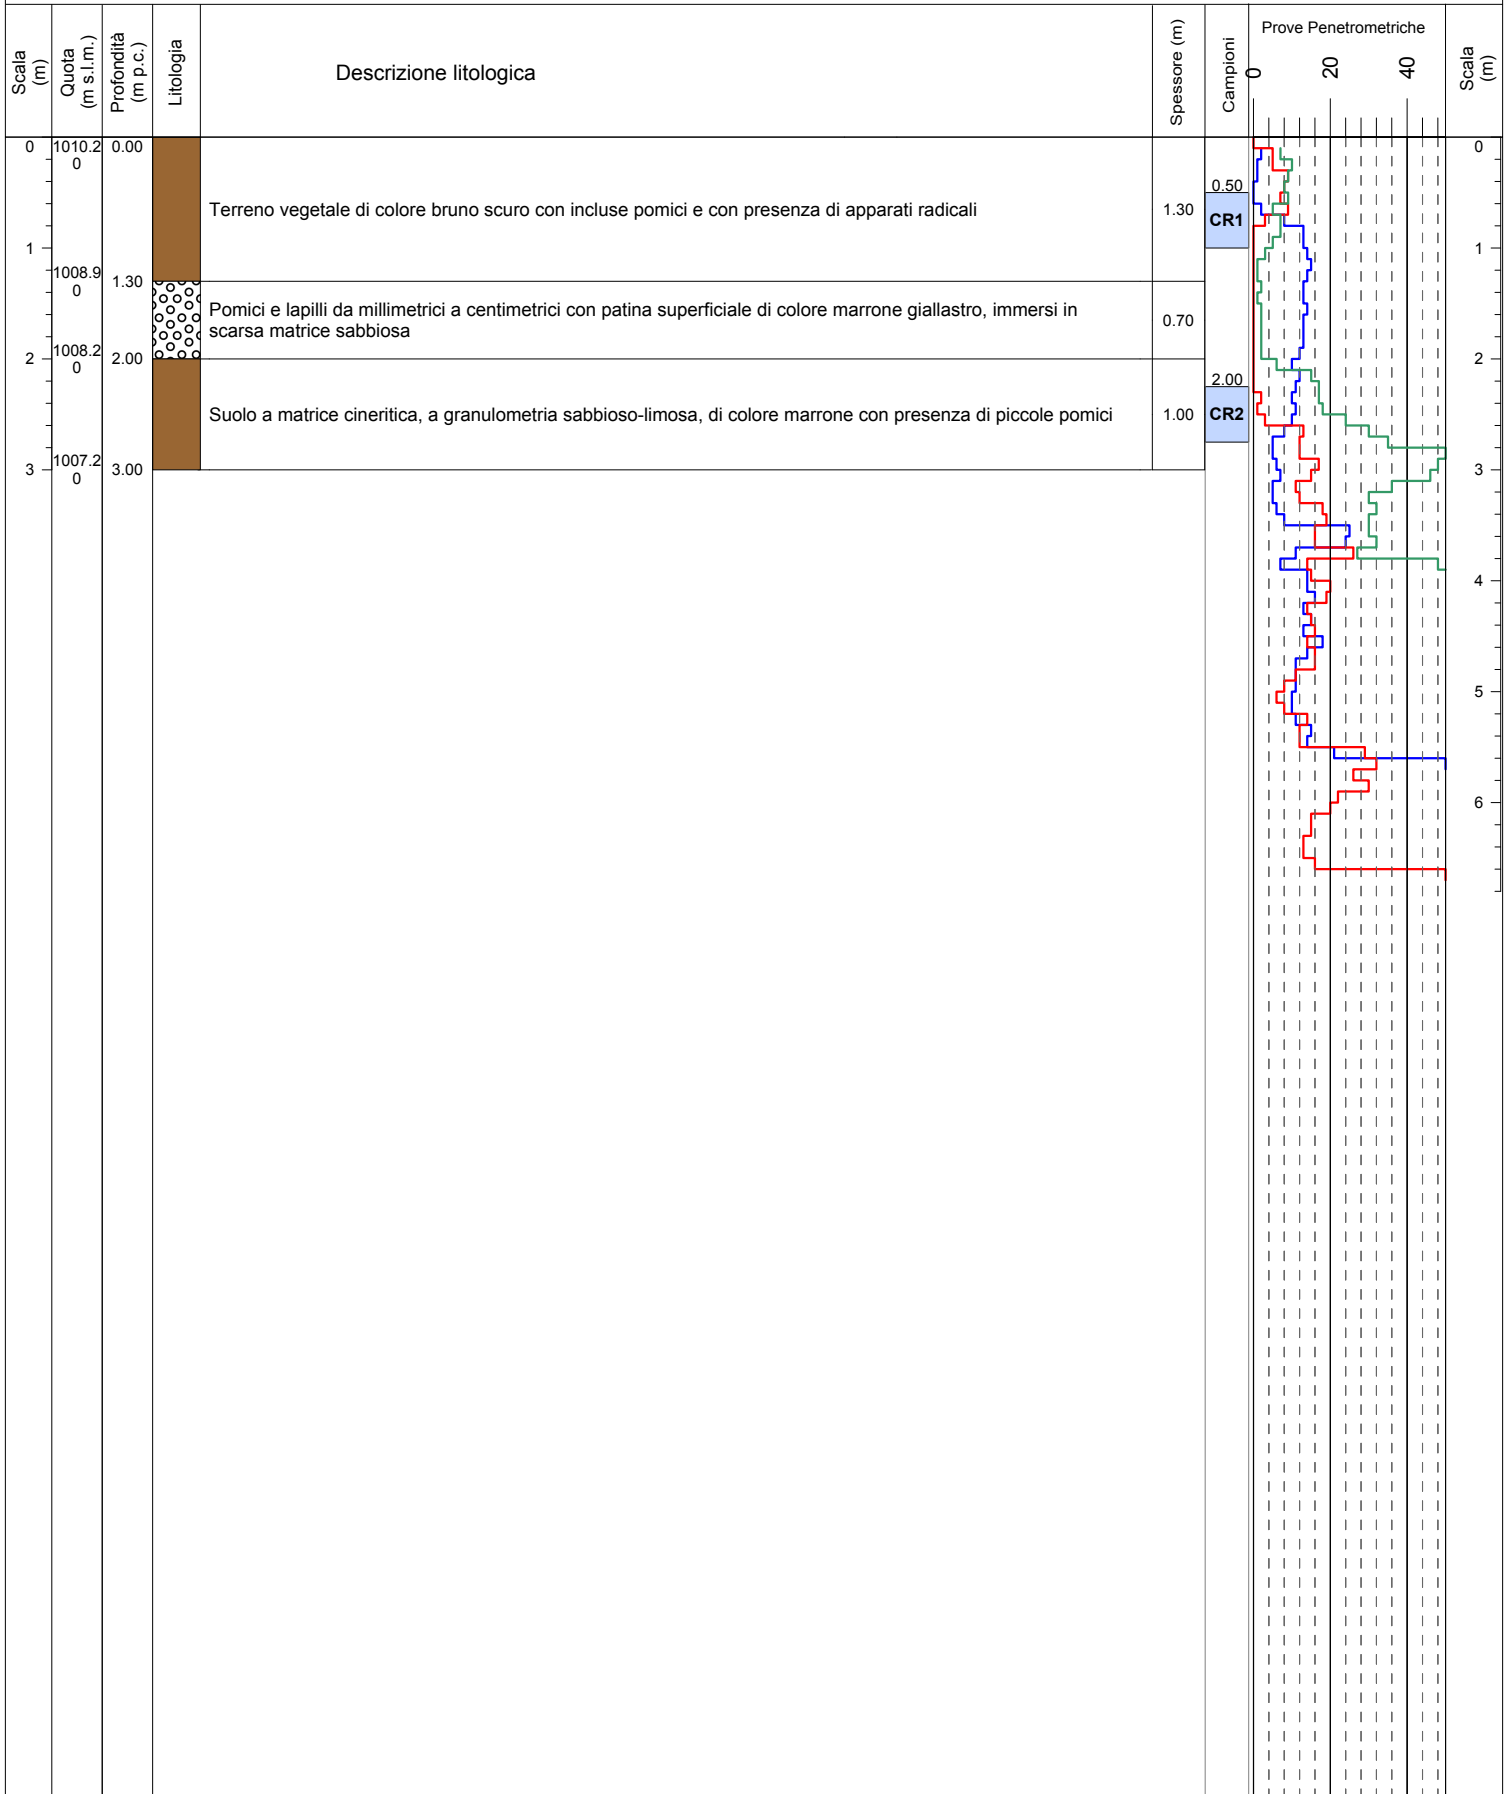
| Scala (m) | Quota (m s.l.m.) | Profondità (m p.c.) | Litologia | Descrizione litologica | Spessore (m) | Campioni | Prove Penetrometriche 0 20 40 | Scala (m) |
|---|---|---|---|---|---|---|---|---|
| 0 | 1010.20 | 0.00 | | Terreno vegetale di colore bruno scuro con incluse pomici e con presenza di apparati radicali | 1.30 | 0.50 CR1 | | 0 |
| 1 | 1008.90 | 1.30 | | Pomici e lapilli da millimetrici a centimetrici con patina superficiale di colore marrone giallastro, immersi in scarsa matrice sabbiosa | 0.70 | | | 1 |
| 2 | 1008.20 | 2.00 | | Suolo a matrice cineritica, a granulometria sabbioso-limosa, di colore marrone con presenza di piccole pomici | 1.00 | 2.00 CR2 | | 2 |
| 3 | 1007.20 | 3.00 | | | | | | 3 |
| | | | | | | | | 4 |
| | | | | | | | | 5 |
| | | | | | | | | 6 |